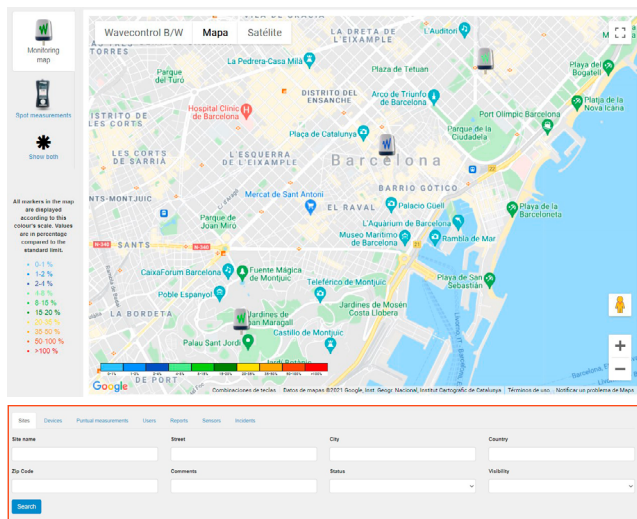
Monitoring map

Spot measurements

Show both

All markers in the map are displayed according to this colour's scale. Values are in percentage compared to the standard limit.

0-1 %
1-2 %
2-4 %
4-8 %
8-15 %
15-20 %
20-30 %
30-50 %
50-100 %
>100 %

Wavecontrol B/W | Mapa | Satélite

VILA DE GRÀCIA
L'Auditori
DRETA DE L'EIXAMPLE
Parc del Poblenou
Platja del Bogatell
Parque del Turó
La Pedrera-Casa Milà
Plaza de Tetuan
Hospital Clínic de Barcelona
FORT PIENC
DISTRITO DE LES CORTS
ANTIGUO ENSANCHE
Arco de Triunfo de Barcelona
Port Olímpic Barcelona
Platja de la Nova Icària
LES CORTS DE SARRIÀ
Plaza de Catalunya
Parque de la Ciudadela
L'ESQUERRA DE L'EIXAMPLE
Barcelona
BARRIO GÓTICO
NTS-MONTJUIC
Mercat de Sant Antoni
EL RAVAL
Parque Güell
L'Aquàrium de Barcelona
Platja de la Barceloneta
Parque de Joan Miró
SANTS
Museo Marítimo de Barcelona
Rambla de Mar
N-340
CaixaForum Barcelona
Fuente Mágica de Montjuïc
Poble Espanyol
Teleférico de Montjuïc
Playa de San Sebastián
LA BORDETA
Jardines de Joan Maragall
Jardines de Mossèn Costa i Llobera
Castillo de Montjuïc
Palau Sant Jordi
DE PORT
Google
Combinaciones de teclas
Datos de mapas ©2021 Google, Inst. Geogr. Nacional, Institut Cartogràfic de Catalunya
Términos de uso
Notificar un problema de Maps

Sites | Devices | Puntual measurements | Users | Reports | Sensors | Incidents

Site name
Street
City
Country
Zip Code
Comments
Status
Visibility

Search